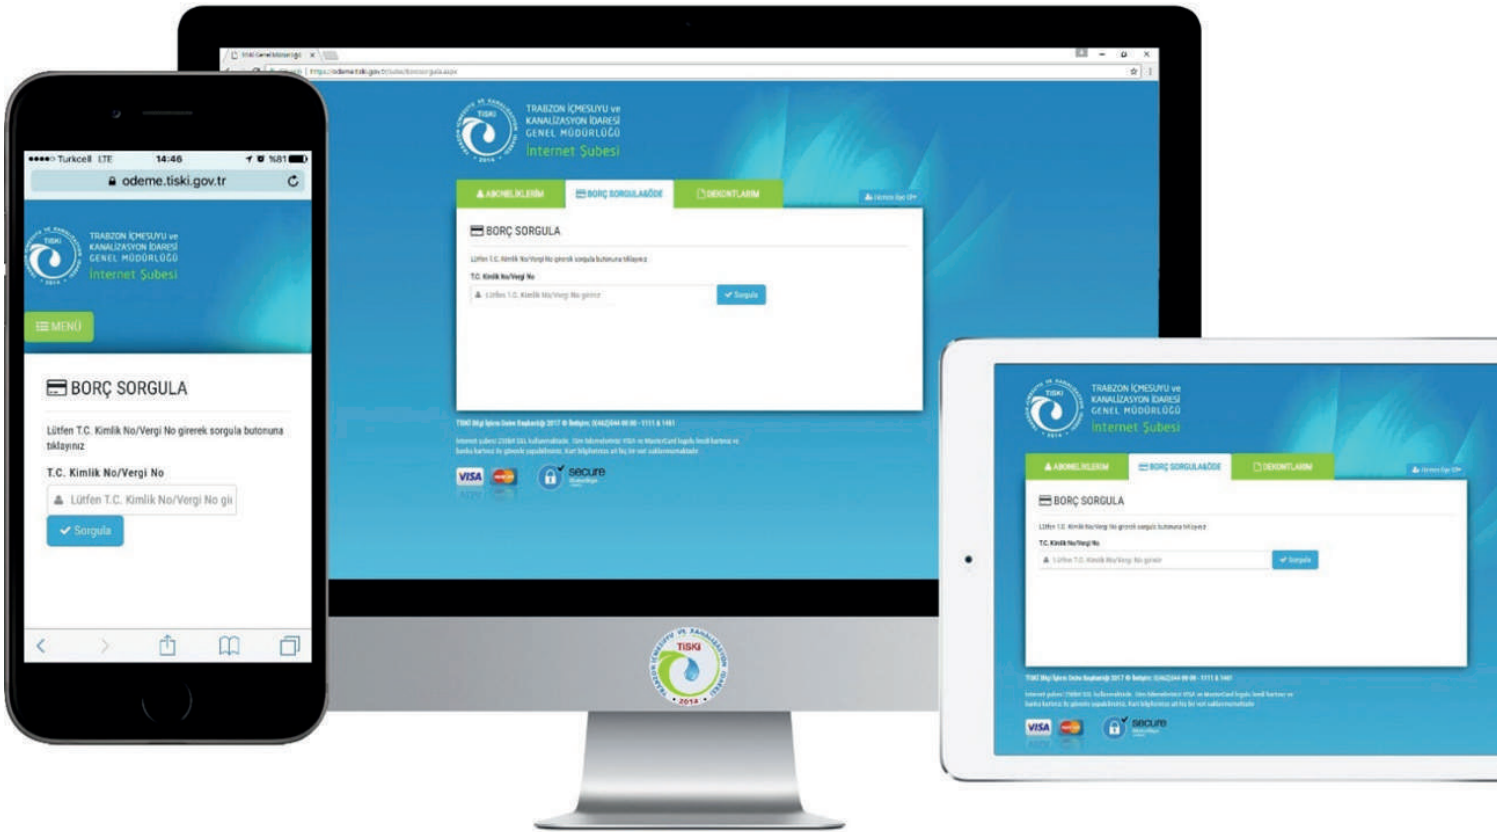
●●●●○ Turkcell LTE 14:46 %81

odeme.tiski.gov.tr

TİSKİ

TRABZON İÇMESUYU ve KANALİZASYON İDARESİ GENEL MÜDÜRLÜĞÜ

İnternet Şubesi

MENÜ

BORÇ SORGULA

Lütfen T.C. Kimlik No/Vergi No girerek sorgula butonuna tıklayınız

T.C. Kimlik No/Vergi No

Lütfen T.C. Kimlik No/Vergi No gi

Sorgula

TRABZON İÇMESUYU ve KANALİZASYON İDARESİ GENEL MÜDÜRLÜĞÜ

İnternet Şubesi

ABONELİKLERİM

BORÇ SORGULA&ÖDE

DEKONTLARIM

BORÇ SORGULA

Lütfen T.C. Kimlik No/Vergi No girerek sorgula butonuna tıklayınız

T.C. Kimlik No/Vergi No

Lütfen T.C. Kimlik No/Vergi No giriniz

Sorgula

VISA

secure

TİSKİ 2014

TRABZON İÇMESUYU ve KANALİZASYON İDARESİ GENEL MÜDÜRLÜĞÜ

İnternet Şubesi

ABONELİKLERİM

BORÇ SORGULA&ÖDE

DEKONTLARIM

BORÇ SORGULA

Lütfen T.C. Kimlik No/Vergi No girerek sorgula butonuna tıklayınız

T.C. Kimlik No/Vergi No

Lütfen T.C. Kimlik No/Vergi No giriniz

Sorgula

VISA

secure